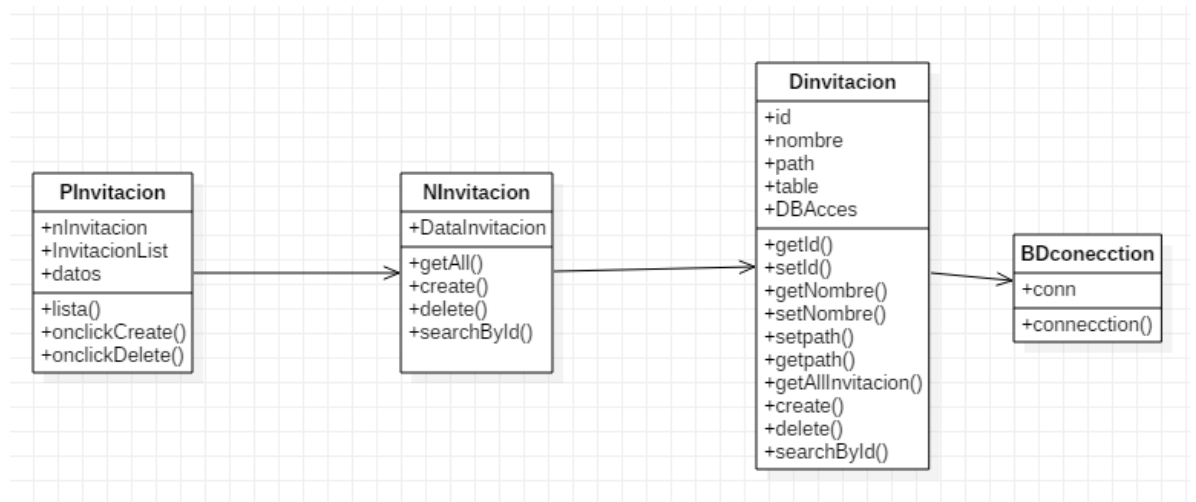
PInvitacion
+nInvitacion
+InvitacionList
+datos
+lista()
+onclickCreate()
+onclickDelete()

NInvitacion
+DataInvitacion
+getAll()
+create()
+delete()
+searchById()

Dinvitacion
+id
+nombre
+path
+table
+DBAcces
+getId()
+setId()
+getNombre()
+setNombre()
+setpath()
+getpath()
+getAllInvitacion()
+create()
+delete()
+searchById()

BDconecction
+conn
+connecction()